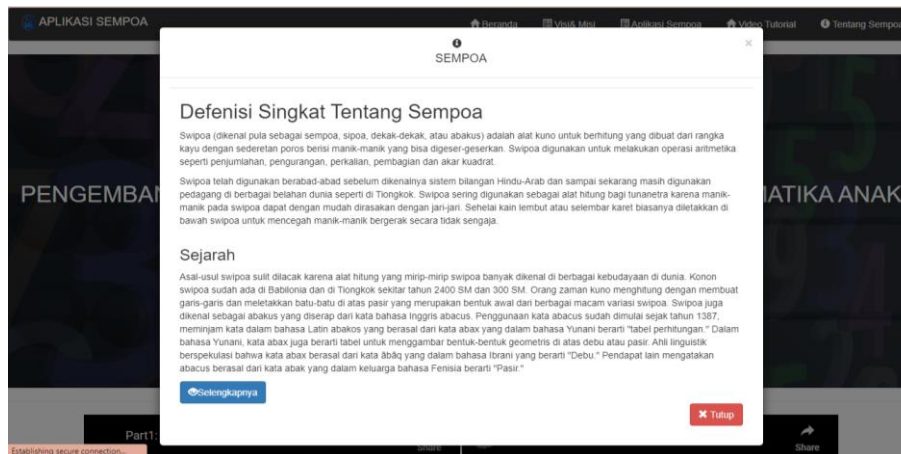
APLIKASI SEMPOA

Beranda Visi& Misi Aplikasi Sempoa Video Tutorial Tentang Sempoa

PENGEMBAN

IATIKA ANAK

SEMPOA

×

Defenisi Singkat Tentang Sempoa

Swipoa (dikenal pula sebagai sempoa, sipoa, dekak-dekak, atau abakus) adalah alat kuno untuk berhitung yang dibuat dari rangka kayu dengan sederetan poros berisi manik-manik yang bisa digeser-geserkan. Swipoa digunakan untuk melakukan operasi aritmetika seperti penjumlahan, pengurangan, perkalian, pembagian dan akar kuadrat.

Swipoa telah digunakan berabad-abad sebelum dikenalnya sistem bilangan Hindu-Arab dan sampai sekarang masih digunakan pedagang di berbagai belahan dunia seperti di Tiongkok. Swipoa sering digunakan sebagai alat hitung bagi tunanetra karena manik-manik pada swipoa dapat dengan mudah dirasakan dengan jari-jari. Sehelai kain lembut atau selembar karet biasanya diletakkan di bawah swipoa untuk mencegah manik-manik bergerak secara tidak sengaja.

Sejarah

Asal-usul swipoa sulit dilacak karena alat hitung yang mirip-mirip swipoa banyak dikenal di berbagai kebudayaan di dunia. Konon swipoa sudah ada di Babilonia dan di Tiongkok sekitar tahun 2400 SM dan 300 SM. Orang zaman kuno menghitung dengan membuat garis-garis dan meletakkan batu-batu di atas pasir yang merupakan bentuk awal dari berbagai macam variasi swipoa. Swipoa juga dikenal sebagai abakus yang diserap dari kata bahasa Inggris abacus. Penggunaan kata abacus sudah dimulai sejak tahun 1387, meminjam kata dalam bahasa Latin abakos yang berasal dari kata abax yang dalam bahasa Yunani berarti "tabel perhitungan." Dalam bahasa Yunani, kata abax juga berarti tabel untuk menggambar bentuk-bentuk geometris di atas debu atau pasir. Ahli linguistik berspekulasi bahwa kata abax berasal dari kata âbâq yang dalam bahasa Ibrani yang berarti "Debu." Pendapat lain mengatakan abacus berasal dari kata abak yang dalam keluarga bahasa Fenisia berarti "Pasir."

Selengkapnya

Tutup

Part1

Share

Share

Establishing secure connection...